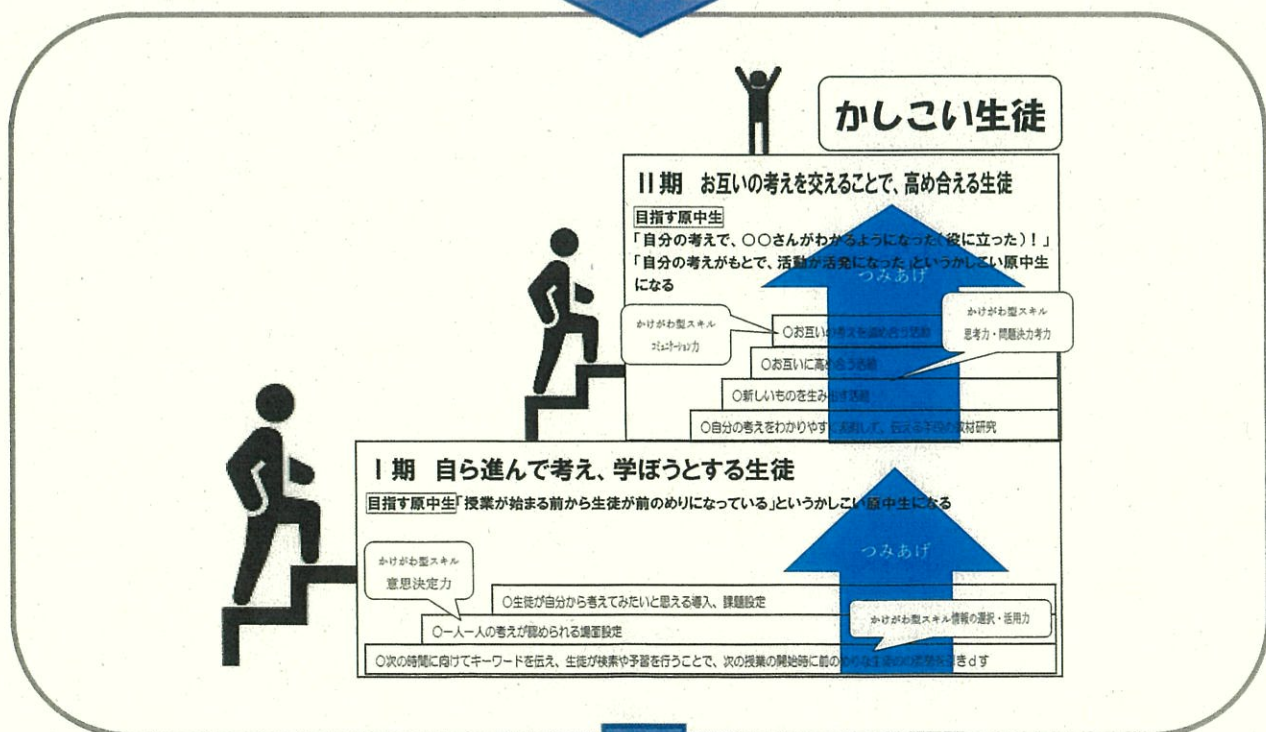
かしこい生徒

II期　お互いの考えを交えることで、高め合える生徒

目指す原中生

「自分の考えで、〇〇さんがわかるようになった（役に立った）！」

「自分の考えがもとで、活動が活発になった」というかしこい原中生になる

つみあげ

かけがわ型スキル
コミュニケーション力

かけがわ型スキル
思考力・問題決力考力

〇お互いの考え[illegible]

〇お互いに高め合う活動

〇新しいものを生み出す活動

〇自分の考えをわかりやすく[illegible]教材研究

I期　自ら進んで考え、学ぼうとする生徒

目指す原中生「授業が始まる前から生徒が前のめりになっている」というかしこい原中生になる

つみあげ

かけがわ型スキル
意思決定力

〇生徒が自分から考えてみたいと思える導入、課題設定

かけがわ型スキル情報の選択・活用力

〇一人一人の考えが認められる場面設定

〇次の時間に向けてキーワードを伝え、生徒が検索や予習を行うことで、次の授業の開始時に前のめりな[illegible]を引き出す